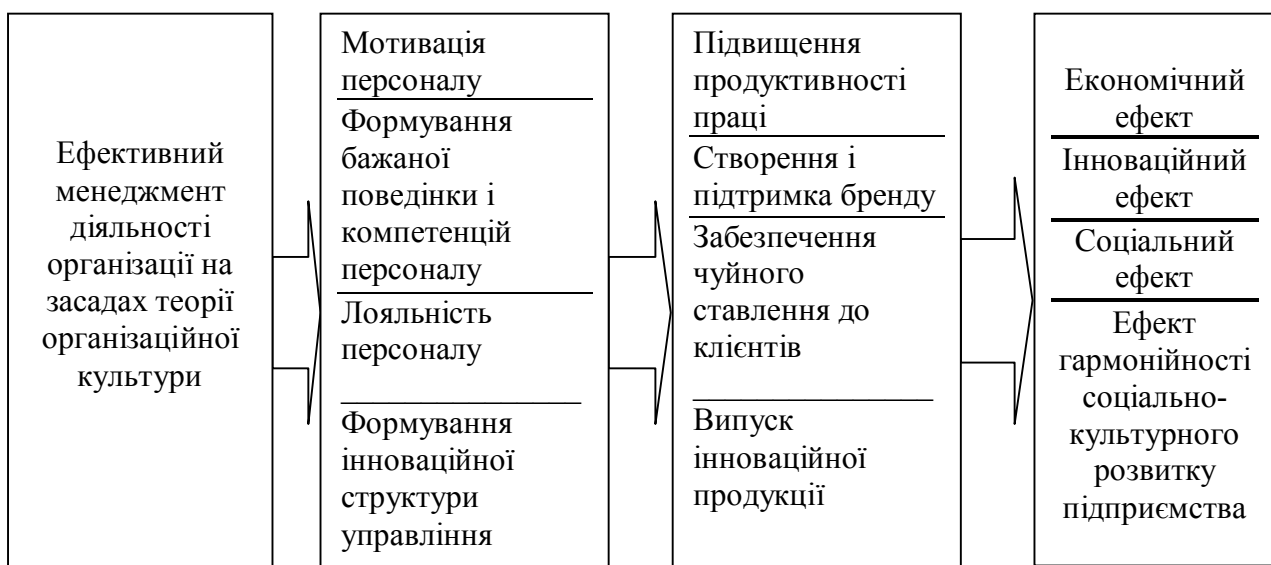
Ефективний менеджмент діяльності організації на засадах теорії організаційної культури

Мотивація персоналу

Формування бажаної поведінки і компетенцій персоналу

Лояльність персоналу

Формування інноваційної структури управління

Підвищення продуктивності праці

Створення і підтримка бренду

Забезпечення чуйного ставлення до клієнтів

Випуск інноваційної продукції

Економічний ефект

Інноваційний ефект

Соціальний ефект

Ефект гармонійності соціально-культурного розвитку підприємства